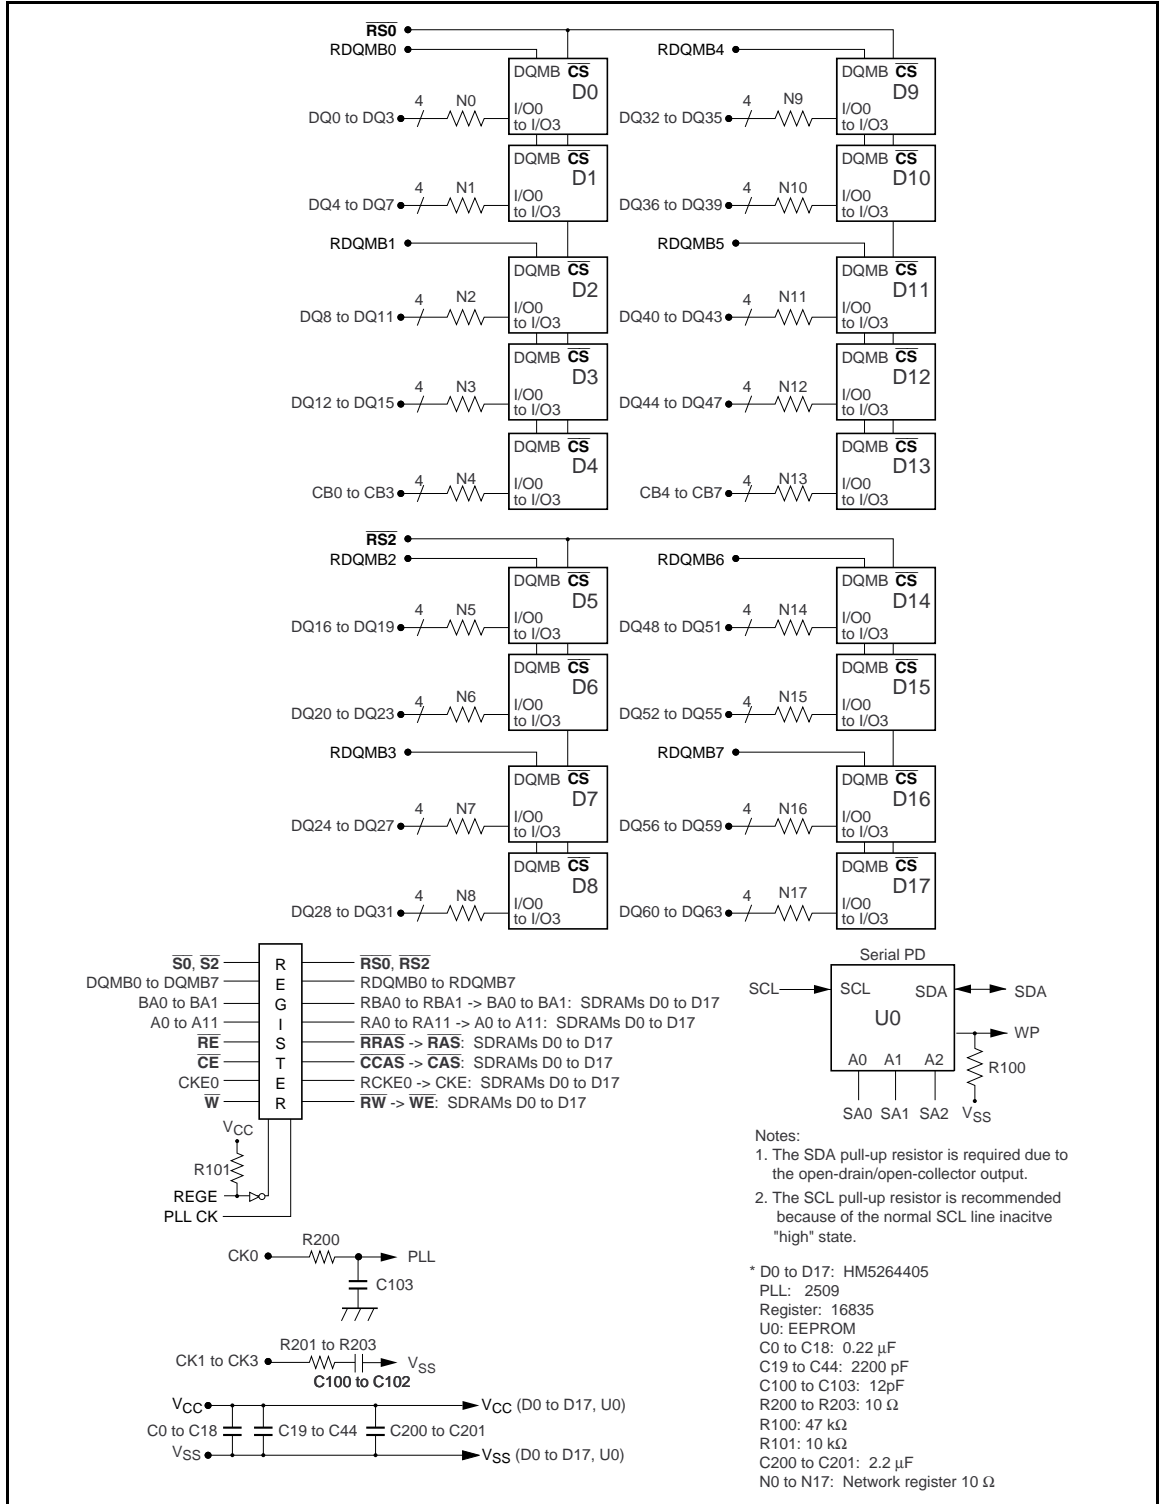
$\overline{RS0}$
RDQMB0
RDQMB4

DQMB $\overline{CS}$ D0 I/O0 to I/O3
DQ0 to DQ3 4 N0
DQMB $\overline{CS}$ D9 I/O0 to I/O3
DQ32 to DQ35 4 N9

DQMB $\overline{CS}$ D1 I/O0 to I/O3
DQ4 to DQ7 4 N1
DQMB $\overline{CS}$ D10 I/O0 to I/O3
DQ36 to DQ39 4 N10

RDQMB1
RDQMB5

DQMB $\overline{CS}$ D2 I/O0 to I/O3
DQ8 to DQ11 4 N2
DQMB $\overline{CS}$ D11 I/O0 to I/O3
DQ40 to DQ43 4 N11

DQMB $\overline{CS}$ D3 I/O0 to I/O3
DQ12 to DQ15 4 N3
DQMB $\overline{CS}$ D12 I/O0 to I/O3
DQ44 to DQ47 4 N12

DQMB $\overline{CS}$ D4 I/O0 to I/O3
CB0 to CB3 4 N4
DQMB $\overline{CS}$ D13 I/O0 to I/O3
CB4 to CB7 4 N13

$\overline{RS2}$
RDQMB2
RDQMB6

DQMB $\overline{CS}$ D5 I/O0 to I/O3
DQ16 to DQ19 4 N5
DQMB $\overline{CS}$ D14 I/O0 to I/O3
DQ48 to DQ51 4 N14

DQMB $\overline{CS}$ D6 I/O0 to I/O3
DQ20 to DQ23 4 N6
DQMB $\overline{CS}$ D15 I/O0 to I/O3
DQ52 to DQ55 4 N15

RDQMB3
RDQMB7

DQMB $\overline{CS}$ D7 I/O0 to I/O3
DQ24 to DQ27 4 N7
DQMB $\overline{CS}$ D16 I/O0 to I/O3
DQ56 to DQ59 4 N16

DQMB $\overline{CS}$ D8 I/O0 to I/O3
DQ28 to DQ31 4 N8
DQMB $\overline{CS}$ D17 I/O0 to I/O3
DQ60 to DQ63 4 N17

$\overline{S0}$, $\overline{S2}$
DQMB0 to DQMB7
BA0 to BA1
A0 to A11
$\overline{RE}$
$\overline{CE}$
CKE0
$\overline{W}$
REGISTER
$\overline{RS0}$, $\overline{RS2}$
RDQMB0 to RDQMB7
RBA0 to RBA1 -> BA0 to BA1: SDRAMs D0 to D17
RA0 to RA11 -> A0 to A11: SDRAMs D0 to D17
$\overline{RRAS}$ -> $\overline{RAS}$: SDRAMs D0 to D17
$\overline{CCAS}$ -> $\overline{CAS}$: SDRAMs D0 to D17
RCKE0 -> CKE: SDRAMs D0 to D17
$\overline{RW}$ -> $\overline{WE}$: SDRAMs D0 to D17
$V_{CC}$
R101
REGE
PLL CK

Serial PD
SCL
SCL SDA
SDA
U0
WP
A0 A1 A2
R100
SA0 SA1 SA2 $V_{SS}$

Notes:
1. The SDA pull-up resistor is required due to the open-drain/open-collector output.
2. The SCL pull-up resistor is recommended because of the normal SCL line inacitve "high" state.

CK0 R200 PLL
C103

CK1 to CK3 R201 to R203 $V_{SS}$
C100 to C102

$V_{CC}$ $V_{CC}$ (D0 to D17, U0)
C0 to C18 C19 to C44 C200 to C201
$V_{SS}$ $V_{SS}$ (D0 to D17, U0)

* D0 to D17: HM5264405
PLL: 2509
Register: 16835
U0: EEPROM
C0 to C18: 0.22 µF
C19 to C44: 2200 pF
C100 to C103: 12pF
R200 to R203: 10 Ω
R100: 47 kΩ
R101: 10 kΩ
C200 to C201: 2.2 µF
N0 to N17: Network register 10 Ω